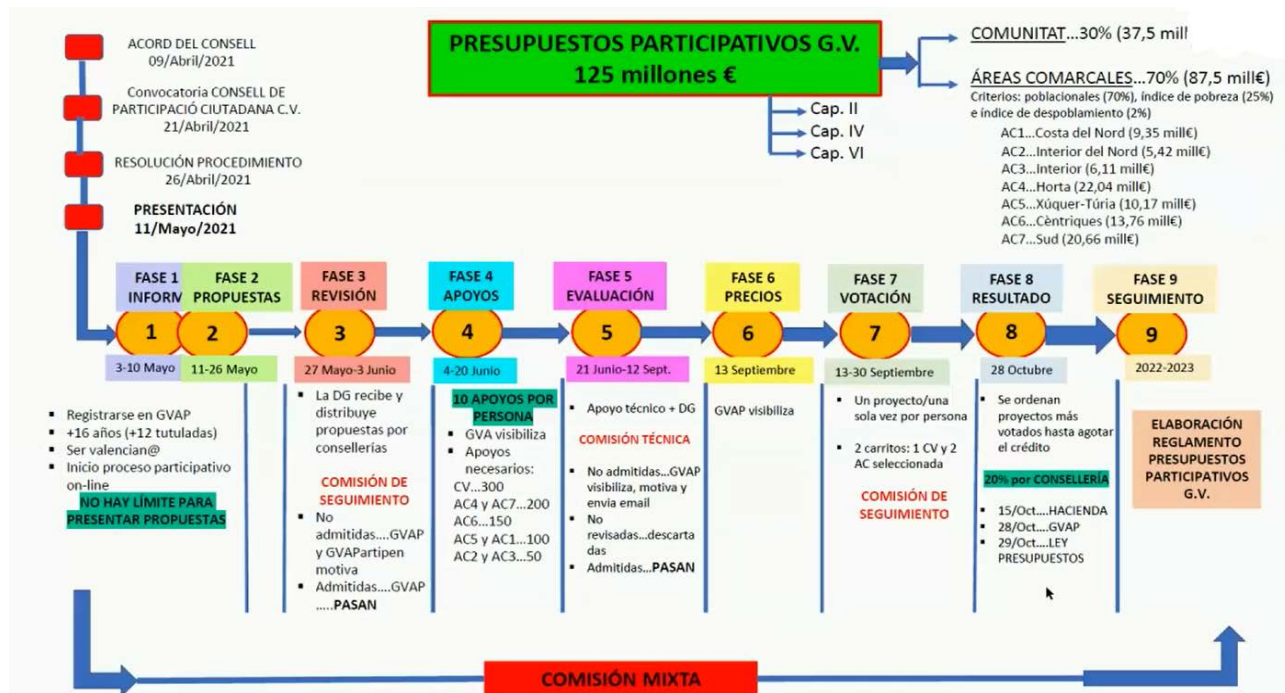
ACORD DEL CONSELL
09/Abril/2021

Convocatoria CONSELL DE PARTICIPACIÓ CIUTADANA C.V.
21/Abril/2021

RESOLUCIÓN PROCEDIMIENTO
26/Abril/2021

PRESENTACIÓN
11/Mayo/2021

PRESUPUESTOS PARTICIPATIVOS G.V.
125 millones €

Cap. II
Cap. IV
Cap. VI

COMUNITAT...30% (37,5 mill

ÁREAS COMARCALES...70% (87,5 mill€)
Criterios: poblacionales (70%), índice de pobreza (25%) e índice de despoblamiento (2%)

AC1...Costa del Nord (9,35 mill€)
AC2...Interior del Nord (5,42 mill€)
AC3...Interior (6,11 mill€)
AC4...Horta (22,04 mill€)
AC5...Xúquer-Túria (10,17 mill€)
AC6...Cèntriques (13,76 mill€)
AC7...Sud (20,66 mill€)

FASE 1
INFORM

FASE 2
PROPUESTAS

FASE 3
REVISIÓN

FASE 4
APOYOS

FASE 5
EVALUACIÓN

FASE 6
PRECIOS

FASE 7
VOTACIÓN

FASE 8
RESULTADO

FASE 9
SEGUIMIENTO

1 2 3 4 5 6 7 8 9

3-10 Mayo
11-26 Mayo
27 Mayo-3 Junio
4-20 Junio
21 Junio-12 Sept.
13 Septiembre
13-30 Septiembre
28 Octubre
2022-2023

- Registrarse en GVAP
- +16 años (+12 tutuladas)
- Ser valencian@
- Inicio proceso participativo on-line
NO HAY LÍMITE PARA PRESENTAR PROPUESTAS

- La DG recibe y distribuye propuestas por consellerías
COMISIÓN DE SEGUIMIENTO
- No admitidas....GVAP y GVAPartipen motiva
- Admitidas....GVAP .....PASAN

10 APOYOS POR PERSONA
- GVA visibiliza
- Apoyos necesarios:
CV...300
AC4 y AC7...200
AC6...150
AC5 y AC1...100
AC2 y AC3...50

- Apoyo técnico + DG
COMISIÓN TÉCNICA
- No admitidas...GVAP visibiliza, motiva y envia email
- No revisadas...descartadas
- Admitidas...PASAN

GVAP visibiliza

- Un proyecto/una sola vez por persona
- 2 carritos: 1 CV y 2 AC seleccionada
COMISIÓN DE SEGUIMIENTO

- Se ordenan proyectos más votados hasta agotar el crédito
20% por CONSELLERÍA
- 15/Oct....HACIENDA
- 28/Oct....GVAP
- 29/Oct....LEY PRESUPUESTOS

ELABORACIÓN REGLAMENTO PRESUPUESTOS PARTICIPATIVOS G.V.

COMISIÓN MIXTA